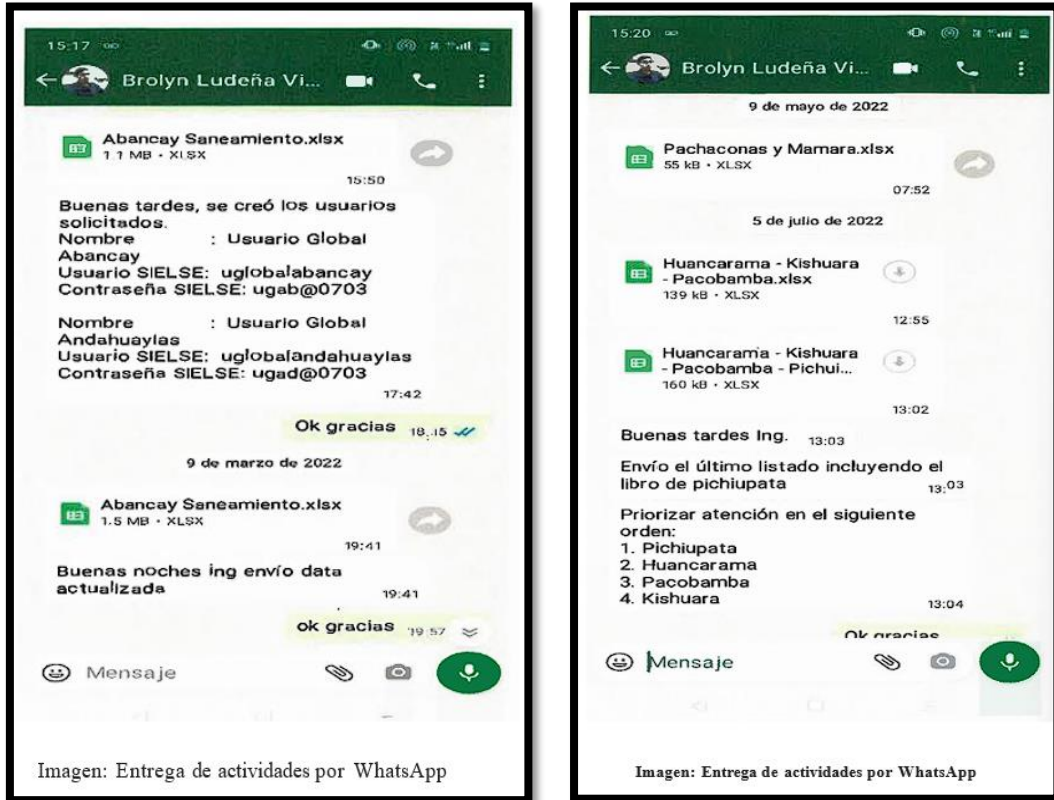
15:17

Brolyn Ludeña Vi...

Abancay Saneamiento.xlsx
1.1 MB • XLSX

15:50

Buenas tardes, se creó los usuarios solicitados.
Nombre : Usuario Global Abancay
Usuario SIELSE: uglobalabancay
Contraseña SIELSE: ugab@0703

Nombre : Usuario Global Andahuaylas
Usuario SIELSE: uglobalandahuaylas
Contraseña SIELSE: ugad@0703

17:42

Ok gracias 18:15

9 de marzo de 2022

Abancay Saneamiento.xlsx
1.5 MB • XLSX

19:41

Buenas noches ing envío data actualizada 19:41

ok gracias 19:57

Mensaje

Imagen: Entrega de actividades por WhatsApp

15:20

Brolyn Ludeña Vi...

9 de mayo de 2022

Pachaconas y Mamara.xlsx
55 kB • XLSX

07:52

5 de julio de 2022

Huancarama - Kishuara - Pacobamba.xlsx
139 kB • XLSX

12:55

Huancarama - Kishuara - Pacobamba - Pichui...
160 kB • XLSX

13:02

Buenas tardes Ing. 13:03

Envío el último listado incluyendo el libro de pichiupata 13:03

Priorizar atención en el siguiente orden:
1. Pichiupata
2. Huancarama
3. Pacobamba
4. Kishuara 13:04

Ok gracias

Mensaje

Imagen: Entrega de actividades por WhatsApp